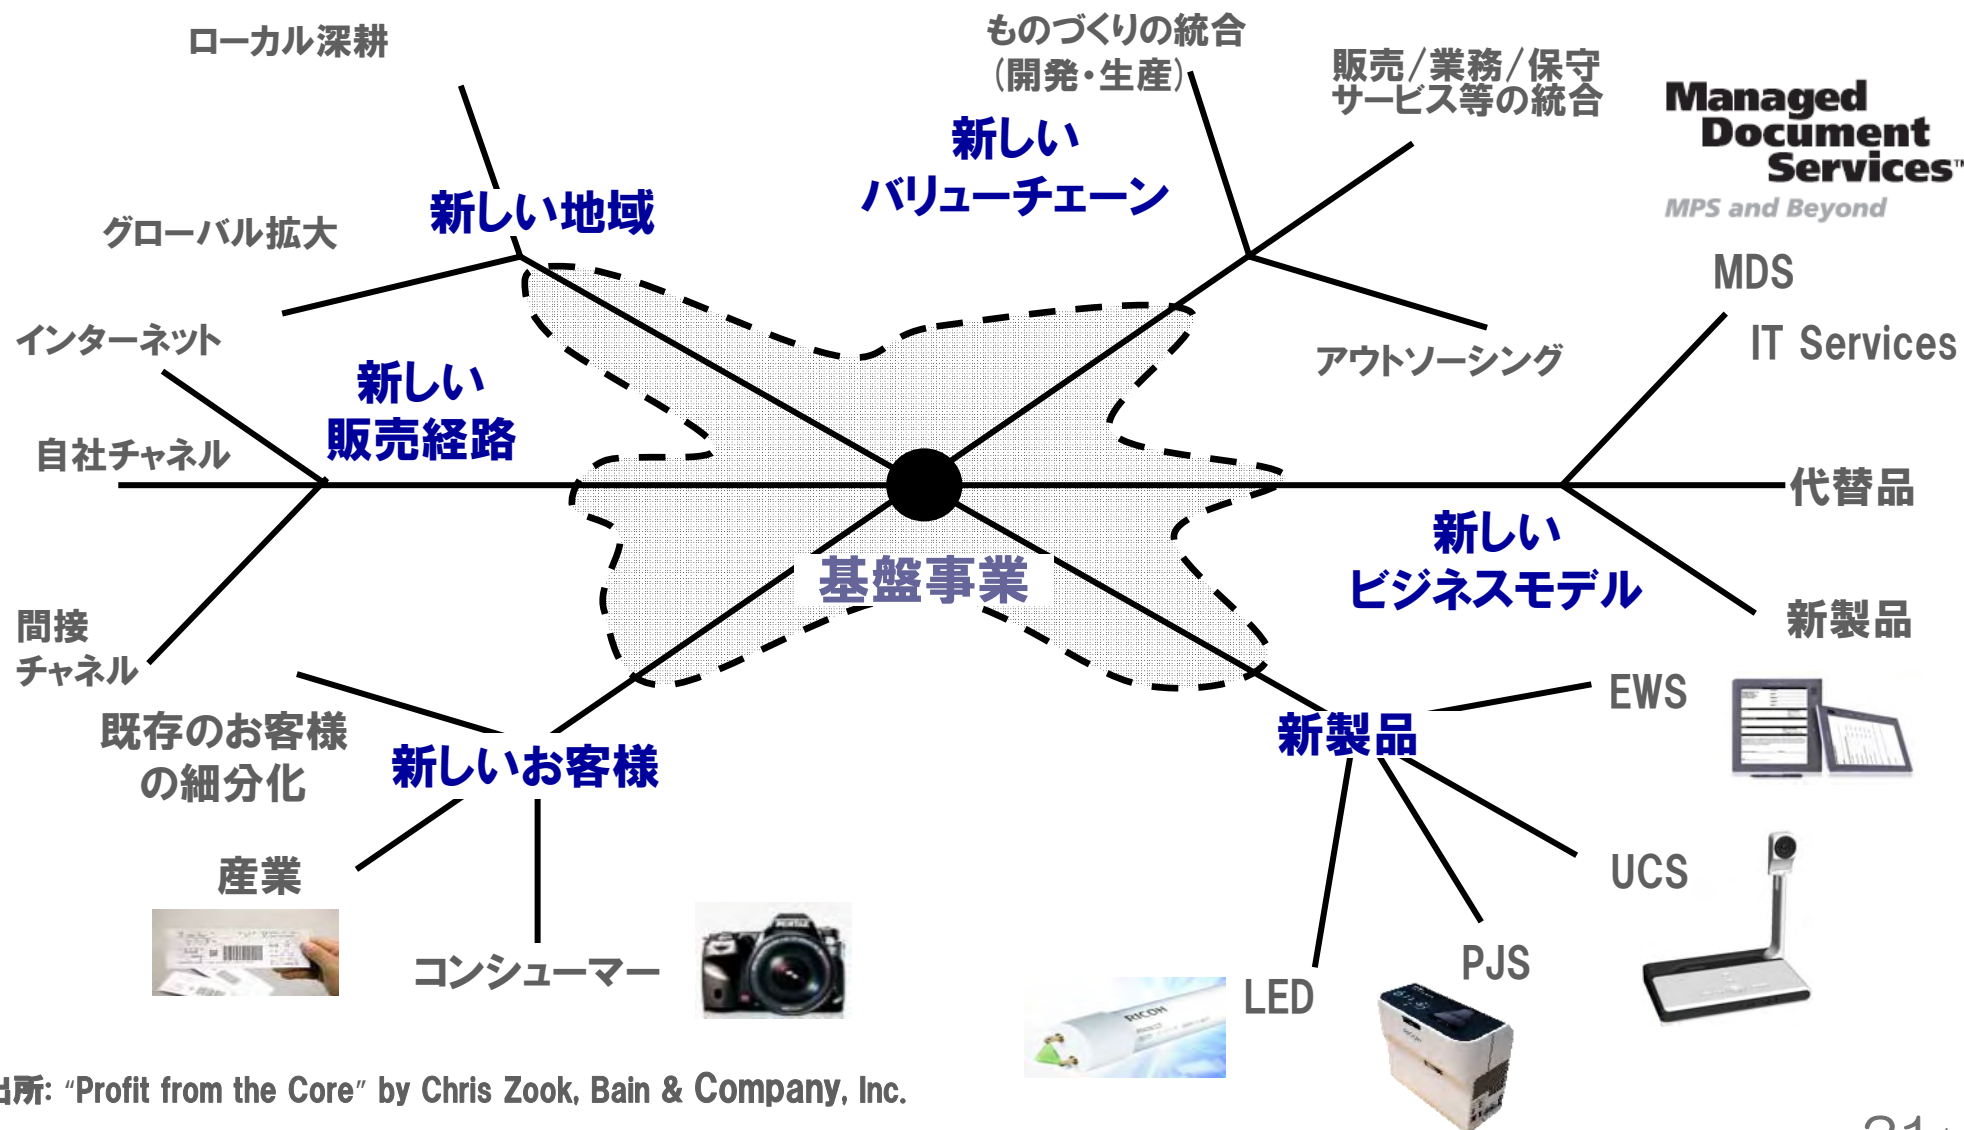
ローカル深耕

ものづくりの統合
(開発・生産)

販売/業務/保守
サービス等の統合

Managed
Document
Services™
MPS and Beyond

新しい
バリューチェーン

新しい地域

グローバル拡大

MDS

IT Services

アウトソーシング

インターネット

新しい
販売経路

自社チャネル

代替品

新しい
ビジネスモデル

基盤事業

間接
チャネル

新製品

EWS

既存のお客様
の細分化

新製品

新しいお客様

UCS

産業

コンシューマー

PJS

LED

出所: "Profit from the Core" by Chris Zook, Bain & Company, Inc.

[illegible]